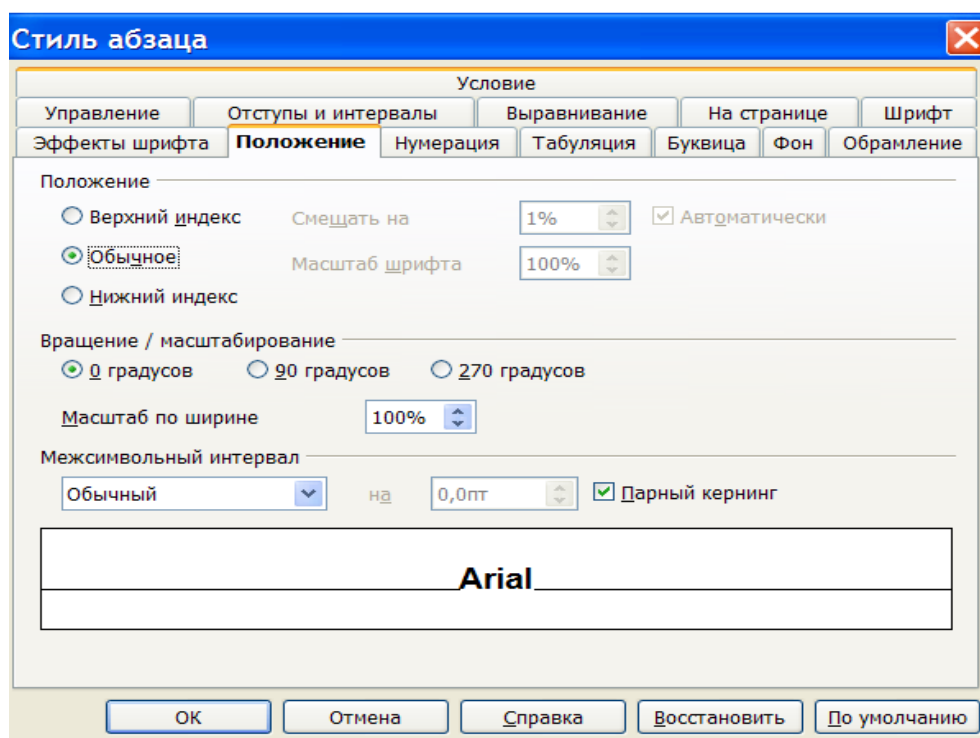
Стиль абзаца

Условие
Управление
Отступы и интервалы
Выравнивание
На странице
Шрифт
Эффекты шрифта
Положение
Нумерация
Табуляция
Буквица
Фон
Обрамление

Положение
Верхний индекс
Смещать на
1%
Автоматически
Обычное
Масштаб шрифта
100%
Нижний индекс

Вращение / масштабирование
0 градусов
90 градусов
270 градусов
Масштаб по ширине
100%

Межсимвольный интервал
Обычный
на
0,0пт
Парный кернинг

Arial

OK
Отмена
Справка
Восстановить
По умолчанию